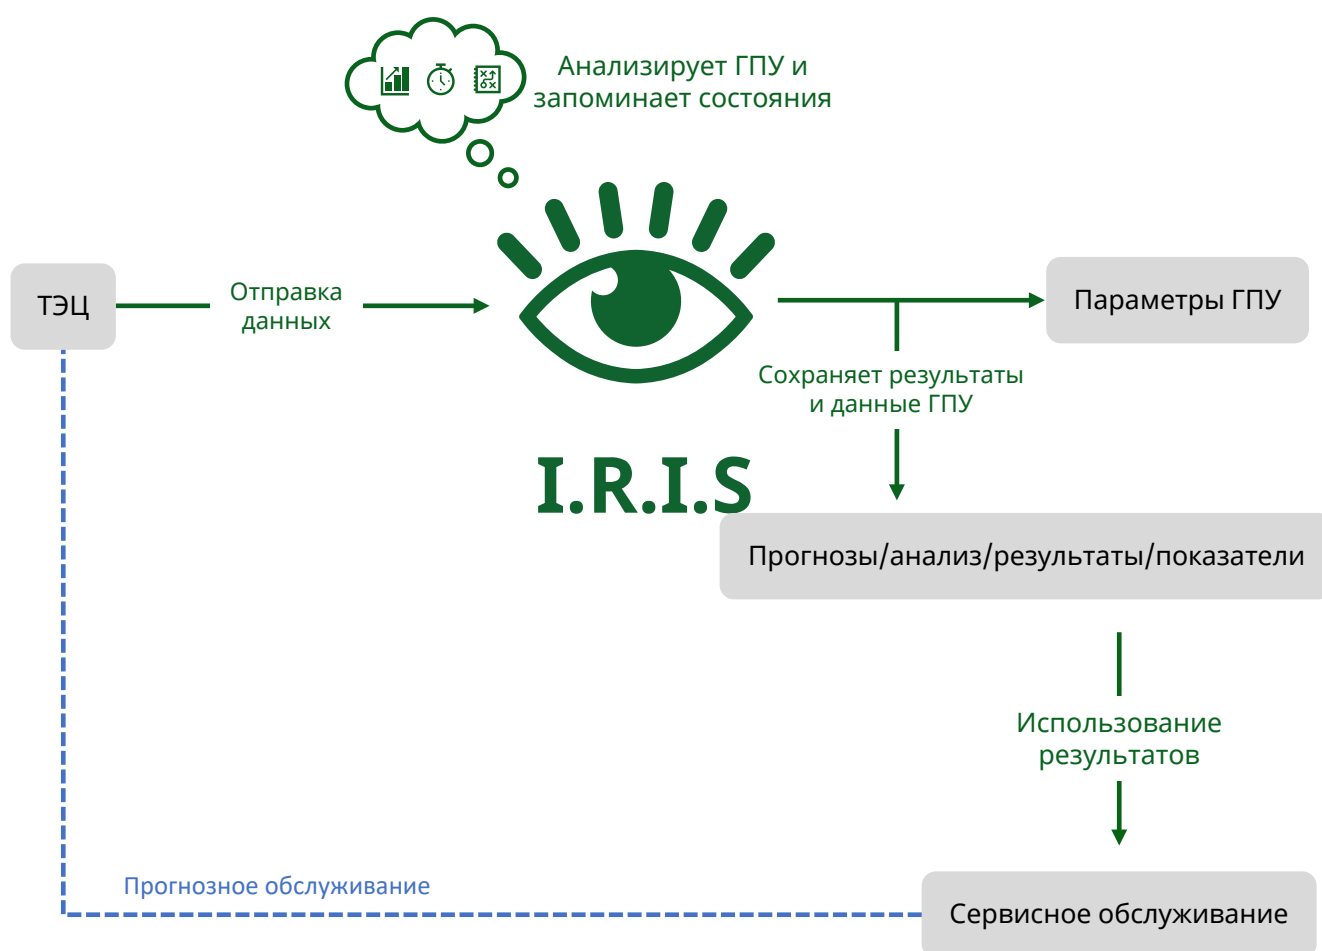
Анализирует ГПУ и запоминает состояния

ТЭЦ

Отправка данных

Параметры ГПУ

Сохраняет результаты и данные ГПУ

I.R.I.S

Прогнозы/анализ/результаты/показатели

Использование результатов

Прогнозное обслуживание

Сервисное обслуживание